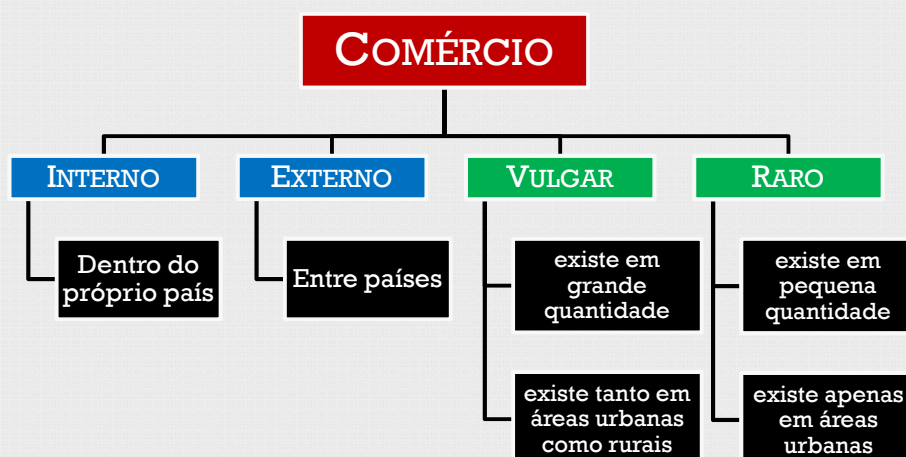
COMÉRCIO

INTERNO

Dentro do próprio país

EXTERNO

Entre países

VULGAR

existe em grande quantidade

existe tanto em áreas urbanas como rurais

RARO

existe em pequena quantidade

existe apenas em áreas urbanas